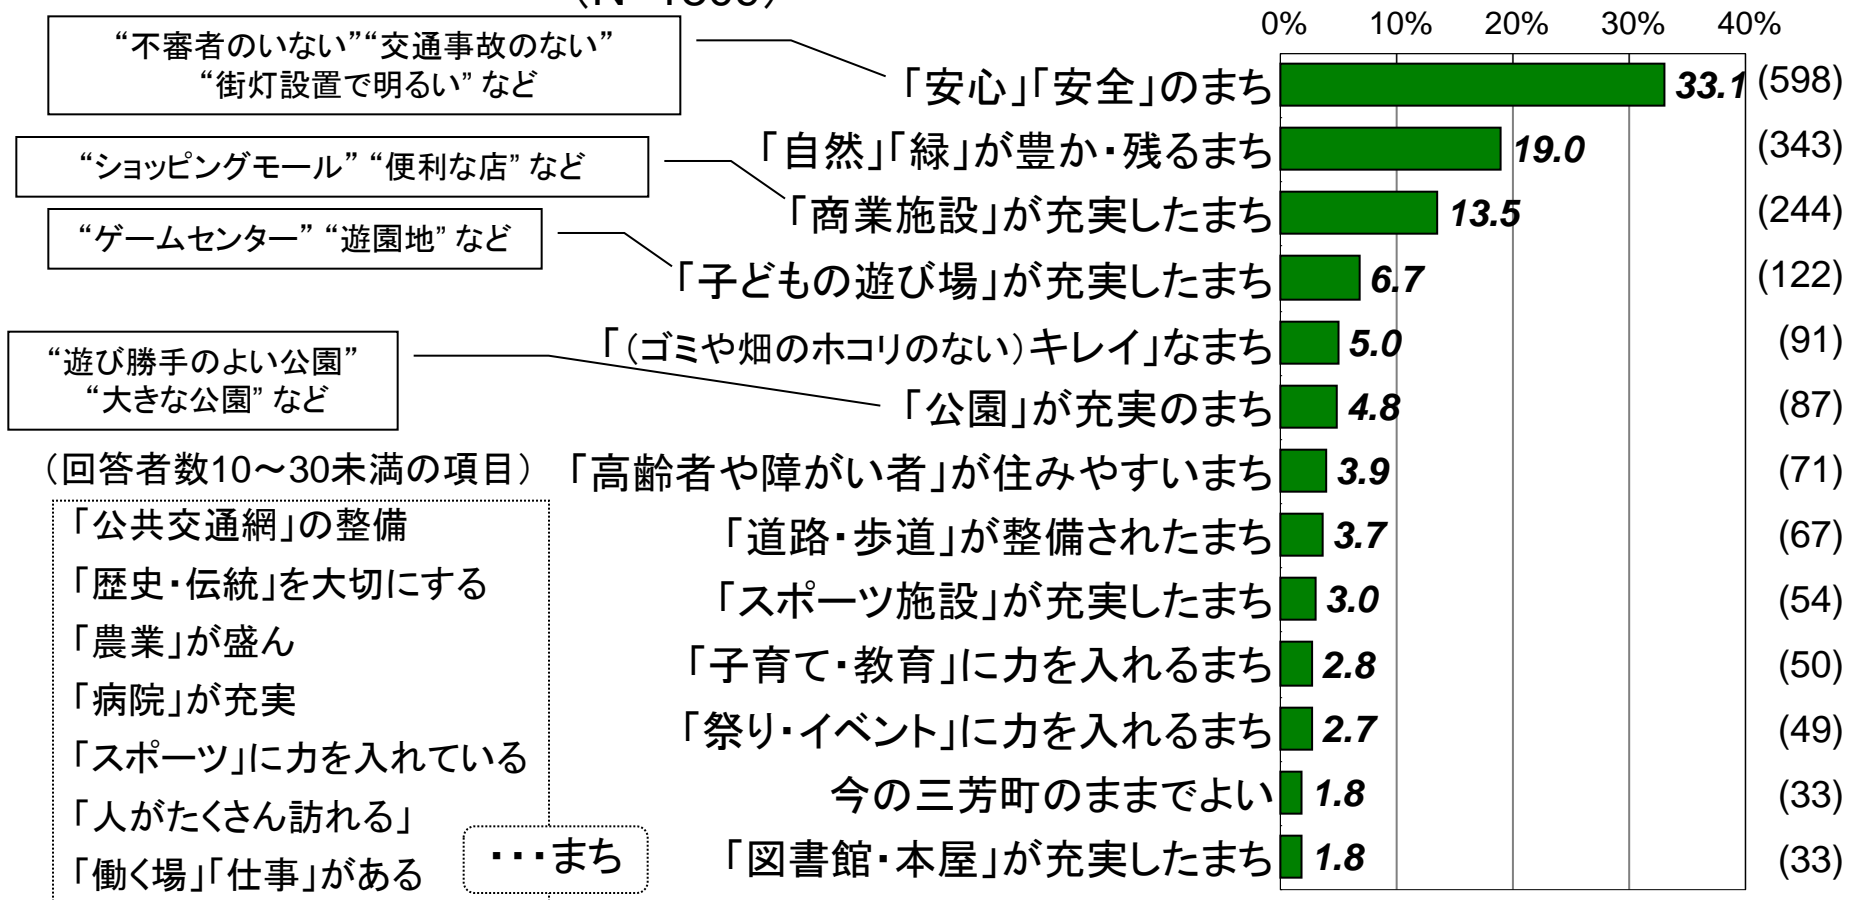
(N=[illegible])

0% 10% 20% 30% 40%

“不審者のいない”“交通事故のない”“街灯設置で明るい” など

“ショッピングモール” “便利な店” など

“ゲームセンター” “遊園地” など

“遊び勝手のよい公園” “大きな公園” など

| 項目 | % | (人) |
|---|---|---|
| 「安心」「安全」のまち | 33.1 | (598) |
| 「自然」「緑」が豊か・残るまち | 19.0 | (343) |
| 「商業施設」が充実したまち | 13.5 | (244) |
| 「子どもの遊び場」が充実したまち | 6.7 | (122) |
| 「(ゴミや畑のホコリのない)キレイ」なまち | 5.0 | (91) |
| 「公園」が充実のまち | 4.8 | (87) |
| 「高齢者や障がい者」が住みやすいまち | 3.9 | (71) |
| 「道路・歩道」が整備されたまち | 3.7 | (67) |
| 「スポーツ施設」が充実したまち | 3.0 | (54) |
| 「子育て・教育」に力を入れるまち | 2.8 | (50) |
| 「祭り・イベント」に力を入れるまち | 2.7 | (49) |
| 今の三芳町のままでよい | 1.8 | (33) |
| 「図書館・本屋」が充実したまち | 1.8 | (33) |

(回答者数10～30未満の項目)
「公共交通網」の整備
「歴史・伝統」を大切にする
「農業」が盛ん
「病院」が充実
「スポーツ」に力を入れている
「人がたくさん訪れる」
「働く場」「仕事」がある

・・・まち